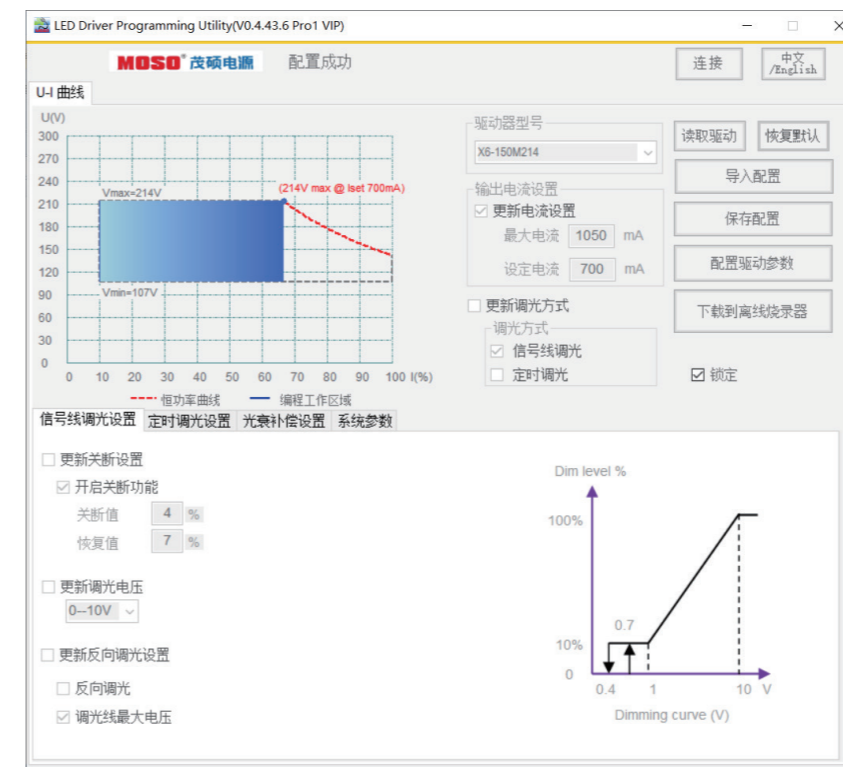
LED Driver Programming Utility(V0.4.43.6 Pro1 VIP)

MOSO 茂硕电源 配置成功

连接 中文/English

U-I 曲线

U(V)
300
270
240
210
180
150
120
90
60
30
0

Vmax=214V
(214V max @ Iset 700mA)
Vmin=107V

0 10 20 30 40 50 60 70 80 90 100 I(%)

恒功率曲线 编程工作区域

驱动器型号
X6-150M214

输出电流设置
☑ 更新电流设置
最大电流 1050 mA
设定电流 700 mA

☐ 更新调光方式
调光方式
☑ 信号线调光
☐ 定时调光

读取驱动 恢复默认
导入配置
保存配置
配置驱动参数
下载到离线烧录器

☑ 锁定

信号线调光设置 定时调光设置 光衰补偿设置 系统参数

☐ 更新关断设置
☑ 开启关断功能
关断值 4 %
恢复值 7 %

☐ 更新调光电压
0--10V

☐ 更新反向调光设置
☐ 反向调光
☑ 调光线最大电压

Dim level %
100%
0.7
10%
0
0.4 1 10 V
Dimming curve (V)